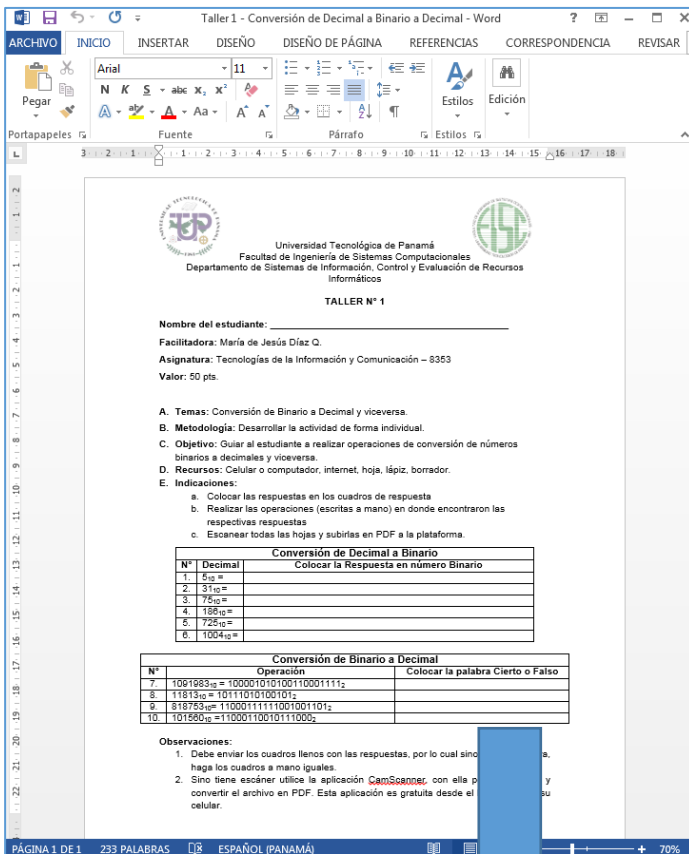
Taller 1 - Conversión de Decimal a Binario a Decimal - Word

ARCHIVO INICIO INSERTAR DISEÑO DISEÑO DE PÁGINA REFERENCIAS CORRESPONDENCIA REVISAR

Pegar Arial 11 N K S abc $x_2$ $x^2$ A Aa Estilos Edición

Portapapeles Fuente Párrafo Estilos

Universidad Tecnológica de Panamá
Facultad de Ingeniería de Sistemas Computacionales
Departamento de Sistemas de Información, Control y Evaluación de Recursos Informáticos

TALLER N° 1

Nombre del estudiante: ____________________________________________

Facilitadora: María de Jesús Díaz Q.

Asignatura: Tecnologías de la Información y Comunicación – 8353

Valor: 50 pts.

A. Temas: Conversión de Binario a Decimal y viceversa.
B. Metodología: Desarrollar la actividad de forma individual.
C. Objetivo: Guiar al estudiante a realizar operaciones de conversión de números binarios a decimales y viceversa.
D. Recursos: Celular o computador, internet, hoja, lápiz, borrador.
E. Indicaciones:
a. Colocar las respuestas en los cuadros de respuesta
b. Realizar las operaciones (escritas a mano) en donde encontraron las respectivas respuestas
c. Escanear todas las hojas y subirlas en PDF a la plataforma.

Conversión de Decimal a Binario

| N° | Decimal | Colocar la Respuesta en número Binario |
|---|---|---|
| 1. | $5_{10}$ = | |
| 2. | $31_{10}$ = | |
| 3. | $75_{10}$ = | |
| 4. | $186_{10}$ = | |
| 5. | $725_{10}$ = | |
| 6. | $1004_{10}$ = | |

Conversión de Binario a Decimal

| N° | Operación | Colocar la palabra Cierto o Falso |
|---|---|---|
| 7. | $1091983_{10}$ = $100001010100110001111_2$ | |
| 8. | $11813_{10}$ = $10111010100101_2$ | |
| 9. | $818753_{10}$ = $11000111111001001101_2$ | |
| 10. | $101560_{10}$ = $11000110010111000_2$ | |

Observaciones:
1. Debe enviar los cuadros llenos con las respuestas, por lo cual sino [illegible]a, haga los cuadros a mano iguales.
2. Sino tiene escáner utilice la aplicación CamScanner, con ella p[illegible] y convertir el archivo en PDF. Esta aplicación es gratuita desde el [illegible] su celular.

PÁGINA 1 DE 1 233 PALABRAS ESPAÑOL (PANAMÁ) 70%